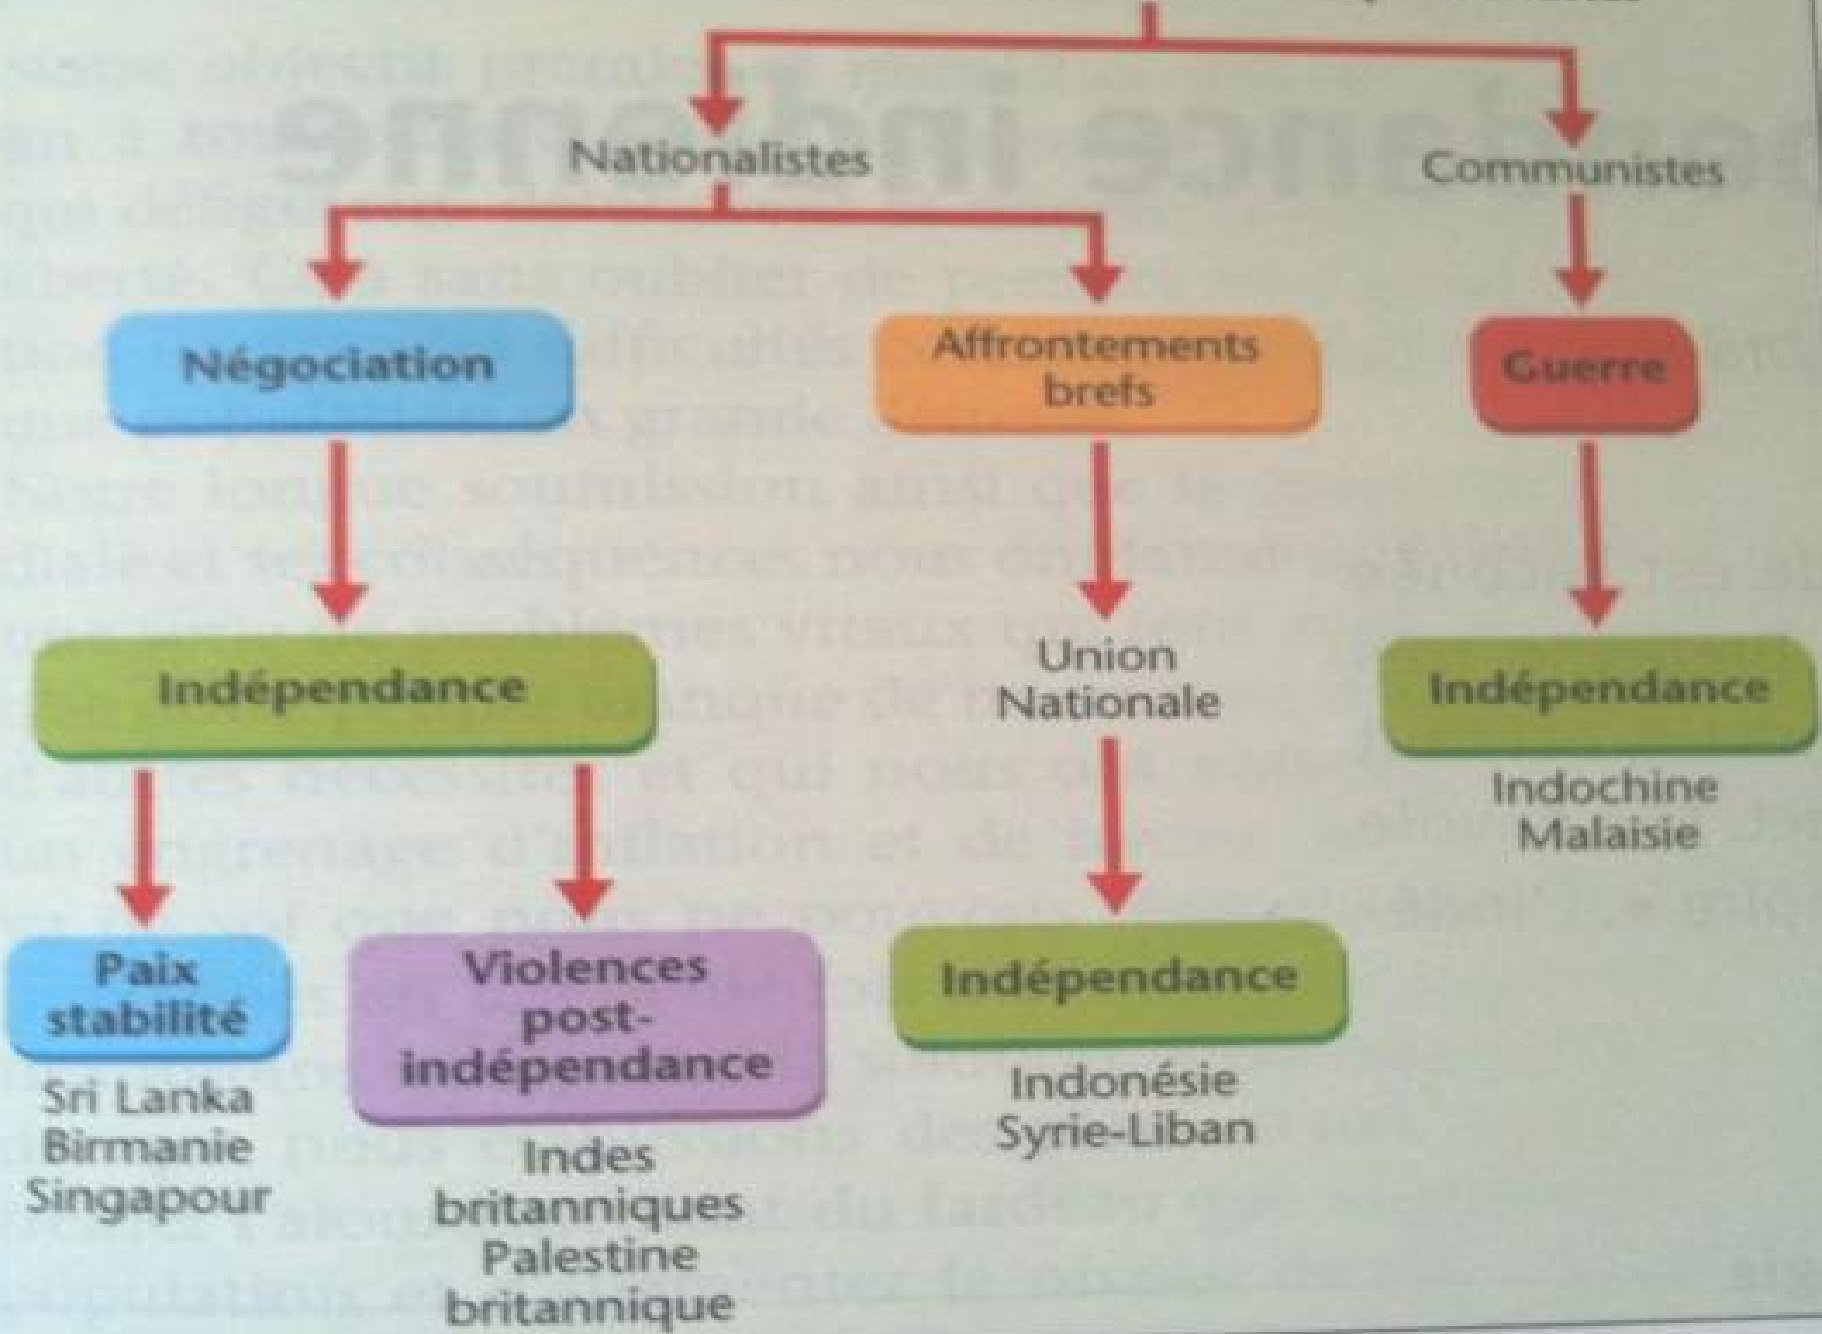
Nationalistes

Communistes

Négociation

Affrontements brefs

Guerre

Indépendance

Union Nationale

Indépendance

Indochine Malaisie

Paix stabilité

Sri Lanka Birmanie Singapour

Violences post-indépendance

Indes britanniques Palestine britannique

Indépendance

Indonésie Syrie-Liban